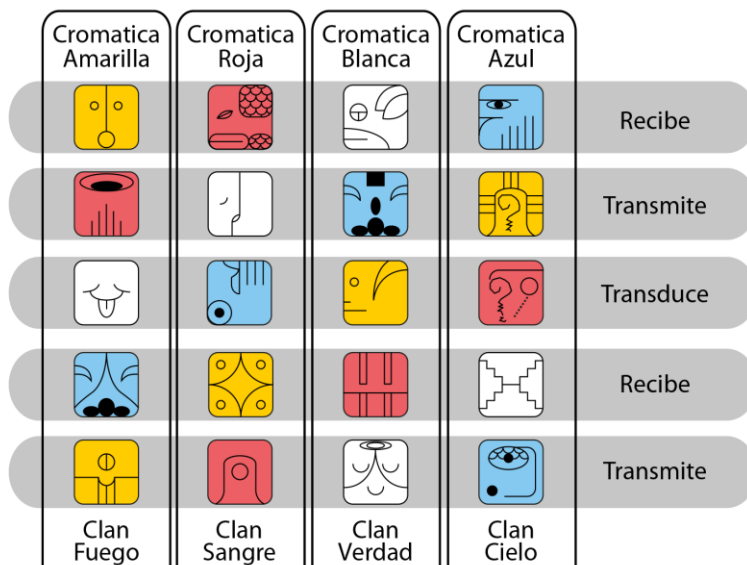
| Cromatica Amarilla | Cromatica Roja | Cromatica Blanca | Cromatica Azul | |
|---|---|---|---|---|
| | | | | Recibe |
| | | | | Transmite |
| | | | | Transduce |
| | | | | Recibe |
| | | | | Transmite |
| Clan Fuego | Clan Sangre | Clan Verdad | Clan Cielo | |